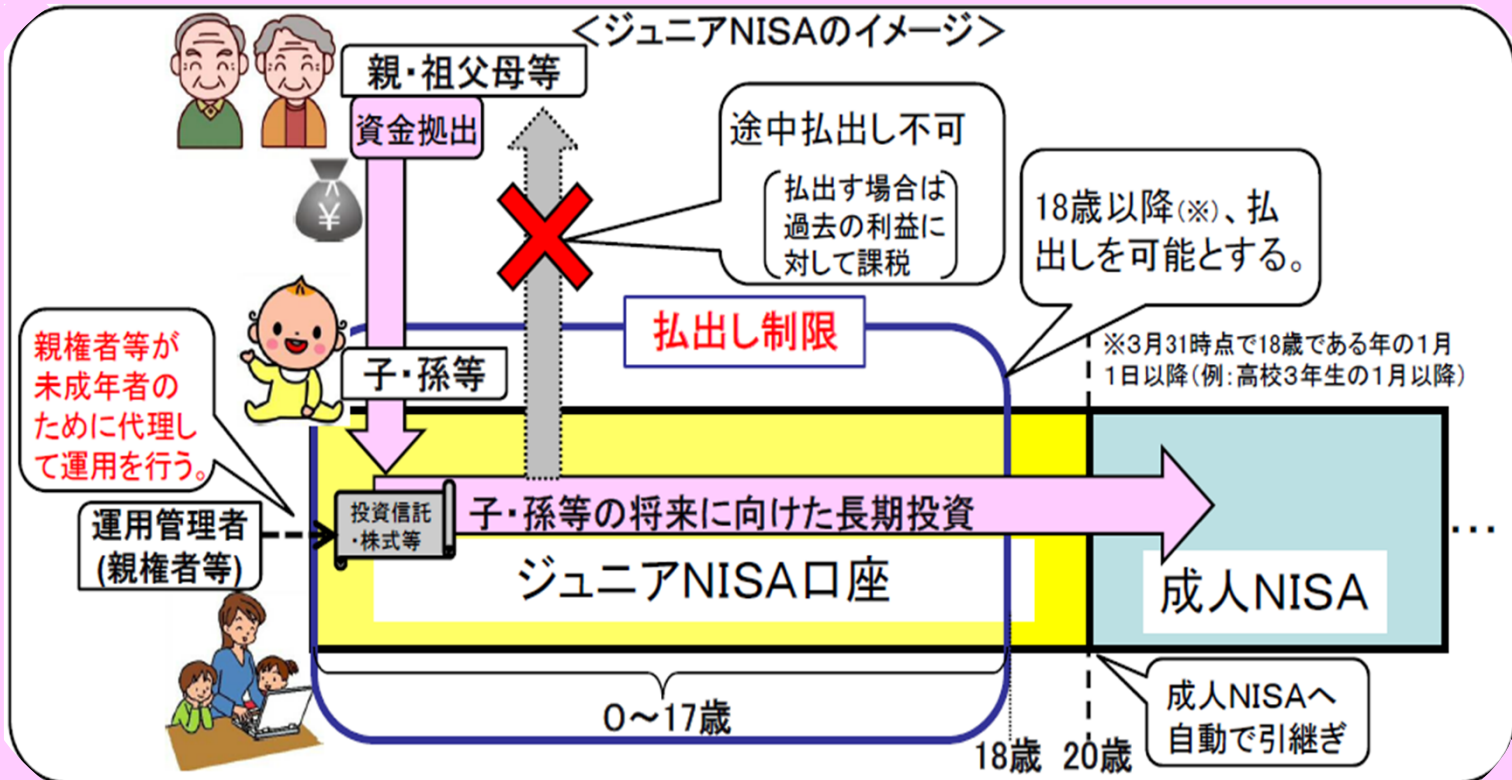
＜ジュニアNISAのイメージ＞

親・祖父母等

資金拠出

途中払出し不可

払出す場合は過去の利益に対して課税

18歳以降(※)、払出しを可能とする。

払出し制限

※3月31時点で18歳である年の1月1日以降(例：高校3年生の1月以降)

親権者等が未成年者のために代理して運用を行う。

子・孫等

投資信託・株式等

子・孫等の将来に向けた長期投資

運用管理者(親権者等)

ジュニアNISA口座

成人NISA

…

0～17歳

18歳　20歳

成人NISAへ自動で引継ぎ